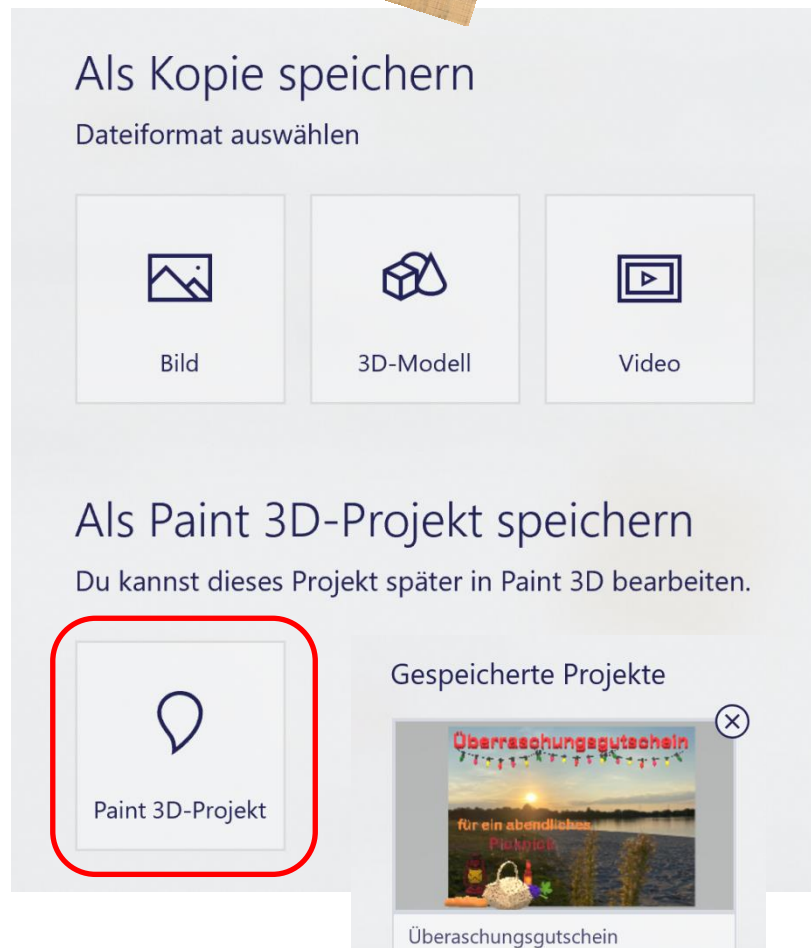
Als Kopie speichern

Dateiformat auswählen

Bild

3D-Modell

Video

Als Paint 3D-Projekt speichern

Du kannst dieses Projekt später in Paint 3D bearbeiten.

Paint 3D-Projekt

Gespeicherte Projekte

Überraschungsgutschein

für ein abendliches Picknick

Überaschungsgutschein